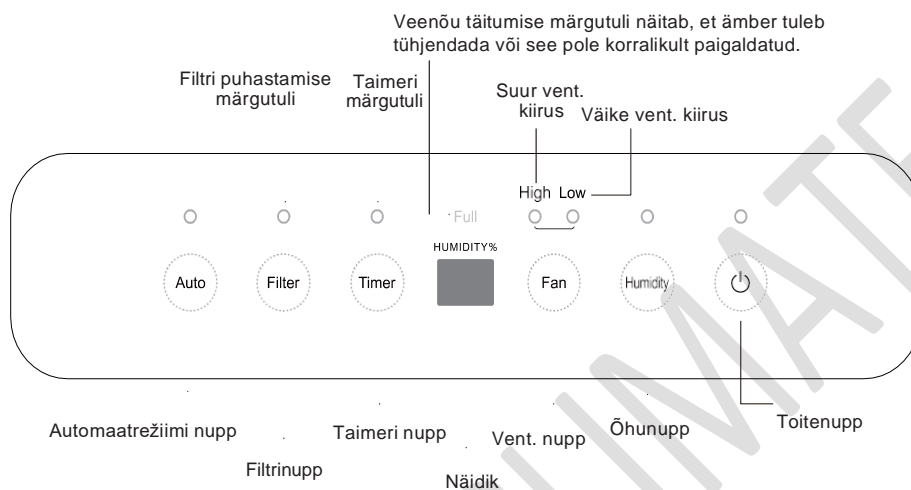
Veenõu täitumise märgutuli näitab, et ämber tuleb tühjendada või see pole korralikult paigaldatud.

Filtri puhastamise märgutuli

Taimeri märgutuli

Suur vent. kiirus

Väike vent. kiirus

High Low

Full

HUMIDITY%

Auto

Filter

Timer

Fan

Humidity

Automaatrežiimi nupp

Filtrinupp

Taimeri nupp

Näidik

Vent. nupp

Õhunupp

Toitenupp